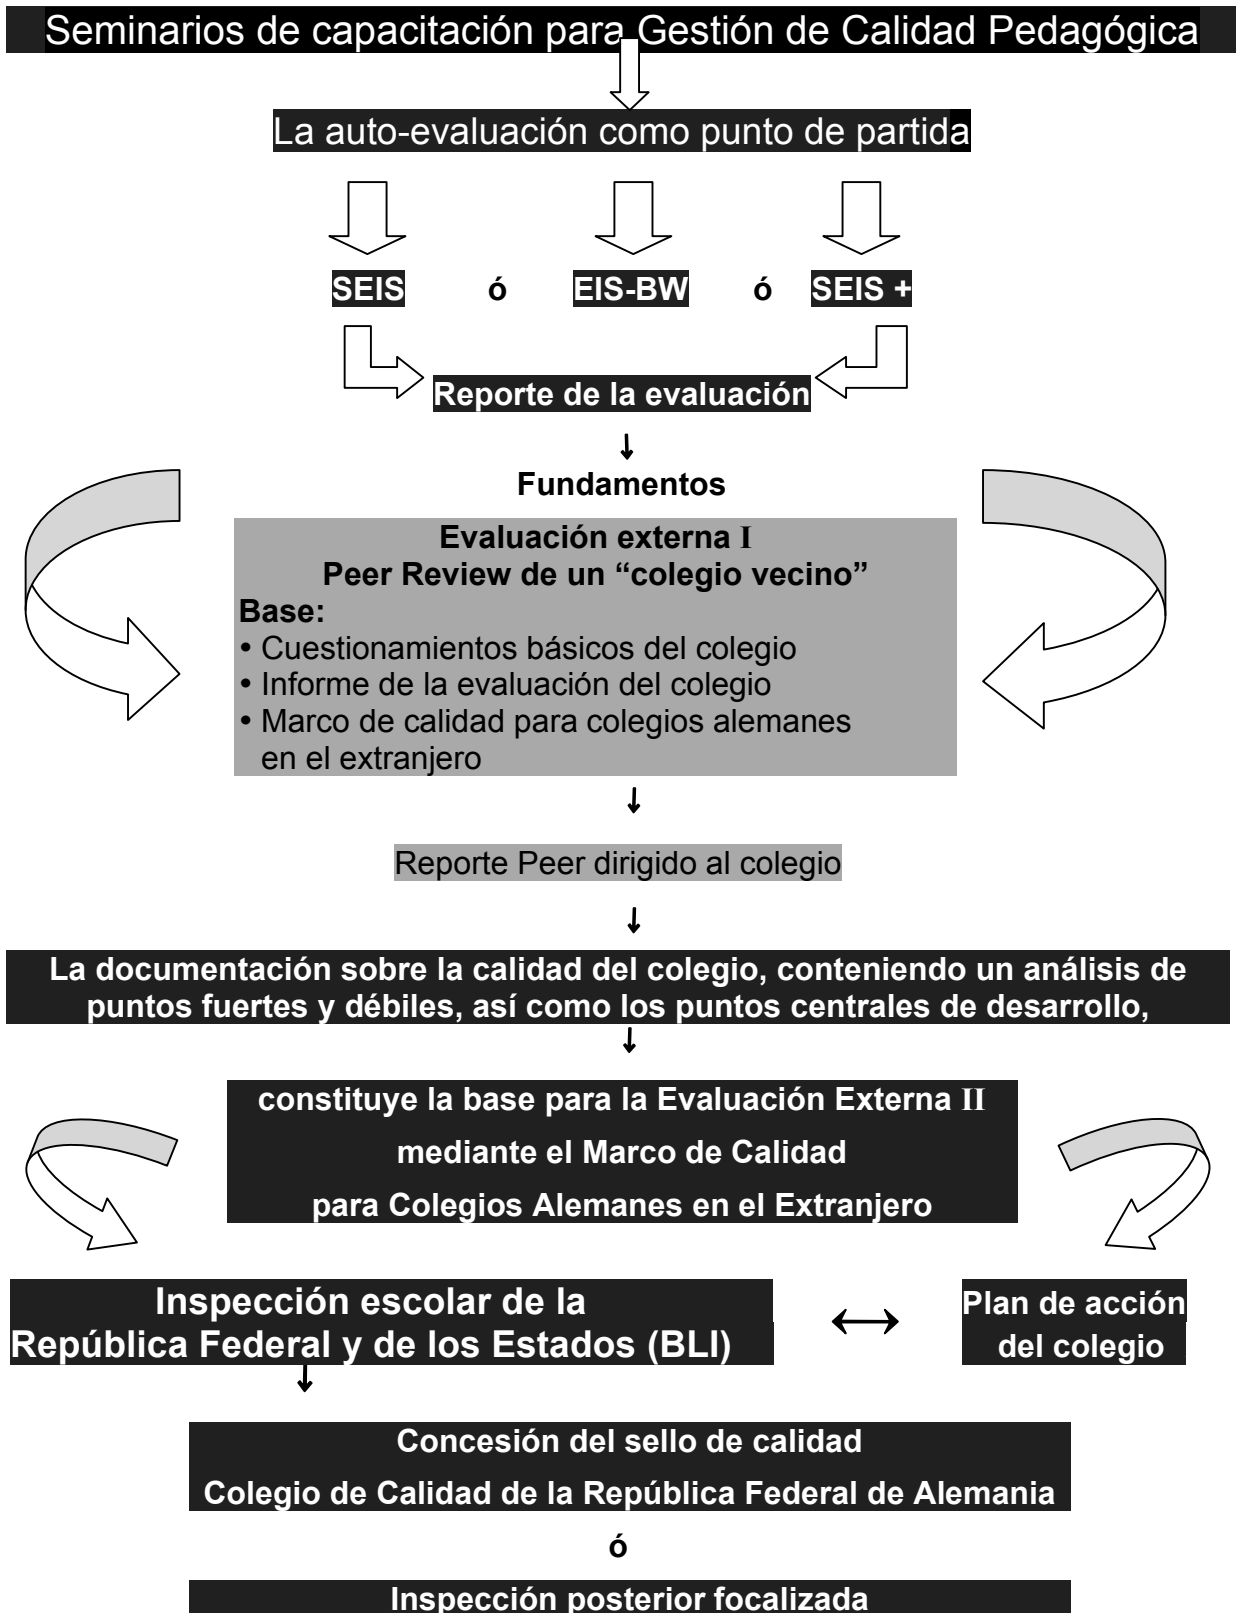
Seminarios de capacitación para Gestión de Calidad Pedagógica

La auto-evaluación como punto de partida

SEIS ó EIS-BW ó SEIS +

Reporte de la evaluación

Fundamentos

Evaluación externa I
Peer Review de un “colegio vecino”
Base:
• Cuestionamientos básicos del colegio
• Informe de la evaluación del colegio
• Marco de calidad para colegios alemanes en el extranjero

Reporte Peer dirigido al colegio

La documentación sobre la calidad del colegio, conteniendo un análisis de puntos fuertes y débiles, así como los puntos centrales de desarrollo,

constituye la base para la Evaluación Externa II
mediante el Marco de Calidad
para Colegios Alemanes en el Extranjero

Inspección escolar de la República Federal y de los Estados (BLI)

$\longleftrightarrow$

Plan de acción del colegio

Concesión del sello de calidad
Colegio de Calidad de la República Federal de Alemania

ó

Inspección posterior focalizada